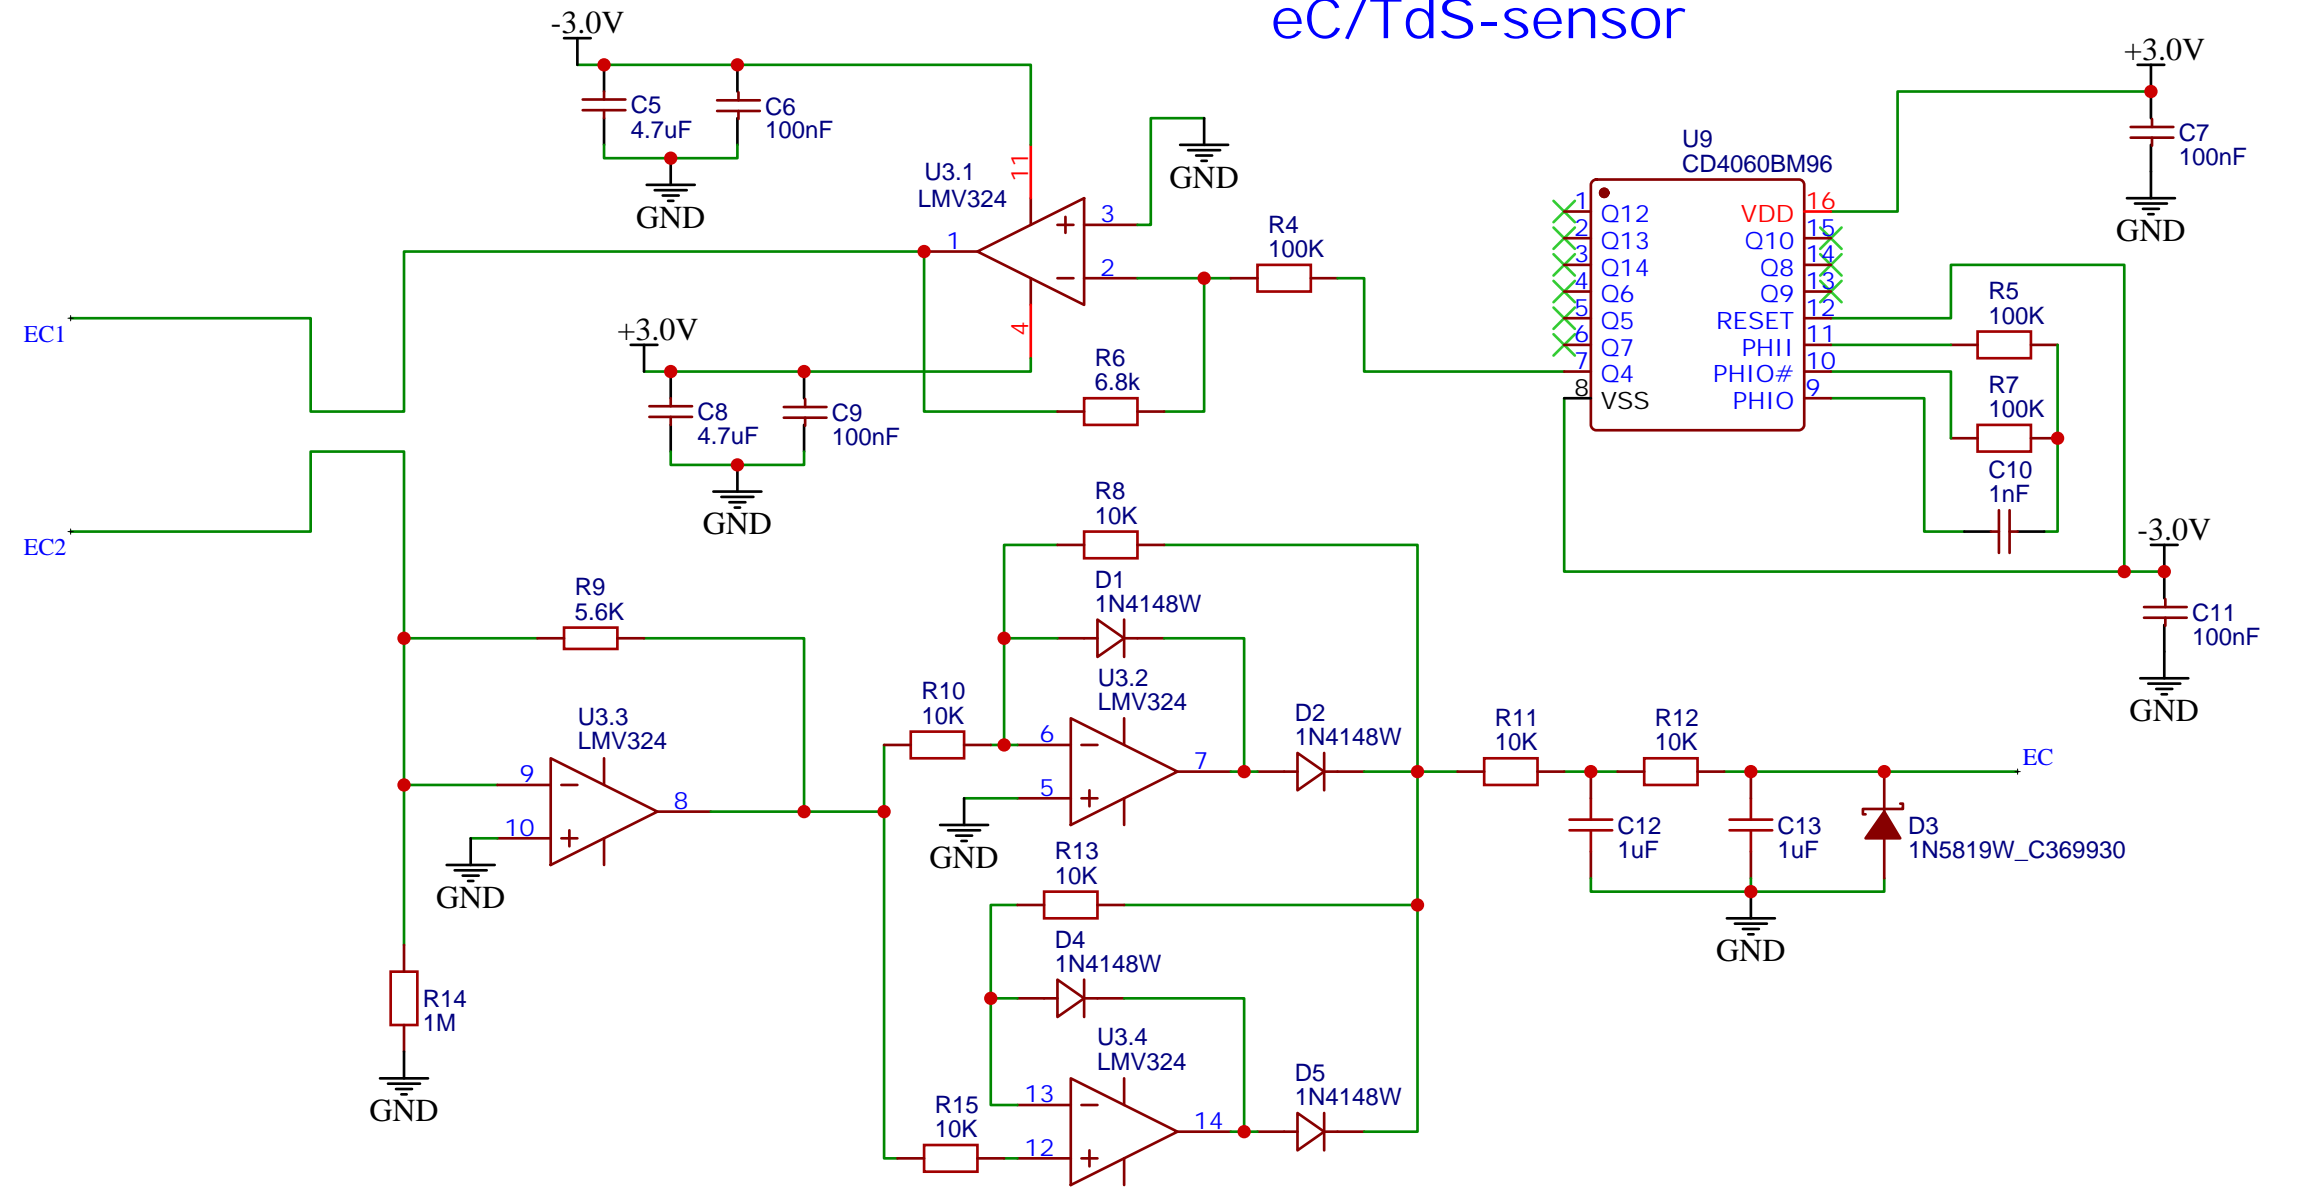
eC/TdS-sensor

-3.0V
C5 4.7uF
C6 100nF
GND
U3.1 LMV324
11
3
GND
1
2
4
EC1
+3.0V
C8 4.7uF
C9 100nF
GND
R6 6.8k
R4 100K
U9 CD4060BM96
1 Q12
2 Q13
3 Q14
4 Q6
5 Q5
6 Q7
7 Q4
8 VSS
VDD 16
Q10 15
Q8 14
Q9 13
RESET 12
PHII 11
PHIO# 10
PHIO 9
+3.0V
C7 100nF
GND
R5 100K
R7 100K
C10 1nF
-3.0V
C11 100nF
GND
EC2
R8 10K
D1 1N4148W
R9 5.6K
U3.3 LMV324
9
10
8
GND
R10 10K
U3.2 LMV324
6
5
7
GND
D2 1N4148W
R11 10K
R12 10K
EC
C12 1uF
C13 1uF
D3 1N5819W_C369930
GND
R13 10K
D4 1N4148W
U3.4 LMV324
13
12
14
R15 10K
D5 1N4148W
R14 1M
GND